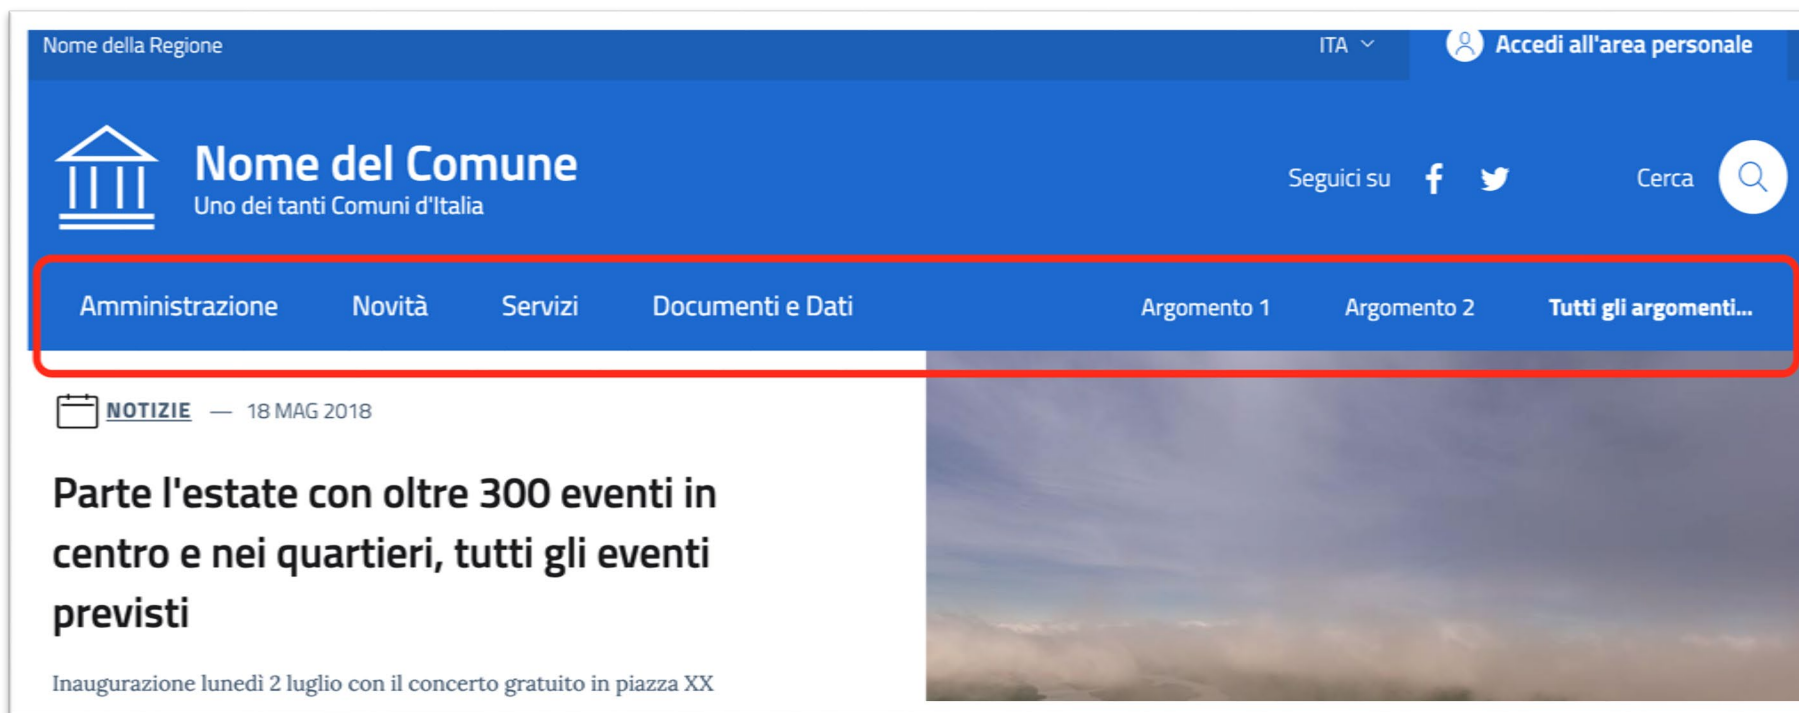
Nome della Regione

ITA

Accedi all'area personale

Nome del Comune

Uno dei tanti Comuni d'Italia

Seguici su

Cerca

Amministrazione

Novità

Servizi

Documenti e Dati

Argomento 1

Argomento 2

Tutti gli argomenti...

NOTIZIE — 18 MAG 2018

Parte l'estate con oltre 300 eventi in centro e nei quartieri, tutti gli eventi previsti

Inaugurazione lunedì 2 luglio con il concerto gratuito in piazza XX